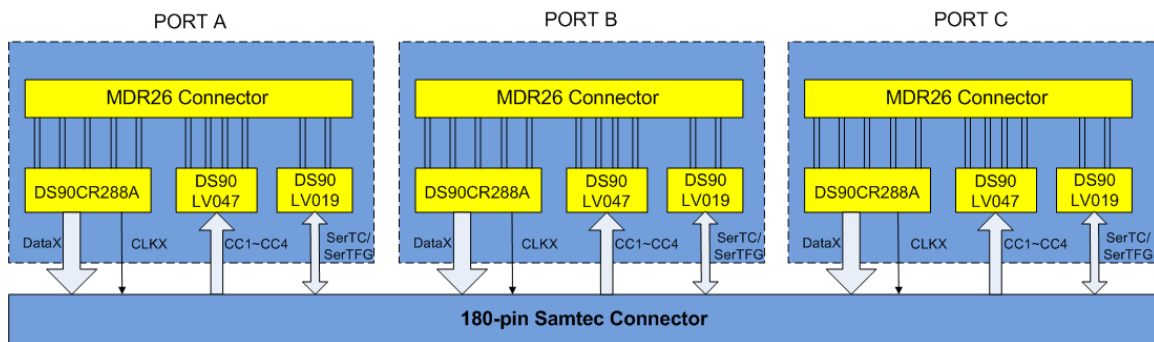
PORT A

MDR26 Connector

DS90CR288A

DS90 LV047

DS90 LV019

DataX

CLKX

CC1~CC4

SerTC/ SerTFG

PORT B

MDR26 Connector

DS90CR288A

DS90 LV047

DS90 LV019

DataX

CLKX

CC1~CC4

SerTC/ SerTFG

PORT C

MDR26 Connector

DS90CR288A

DS90 LV047

DS90 LV019

DataX

CLKX

CC1~CC4

SerTC/ SerTFG

180-pin Samtec Connector